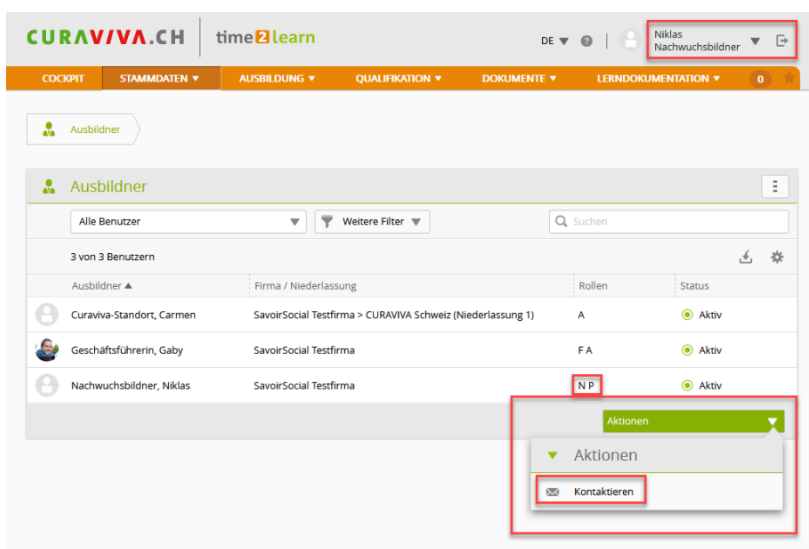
CURAVIVA.CH time2learn

DE ▼ ? Niklas Nachwuchsbildner ▼

COCKPIT STAMMDATEN ▼ AUSBILDUNG ▼ QUALIFIKATION ▼ DOKUMENTE ▼ LERNDOKUMENTATION ▼ 0

Ausbildner

Ausbildner

Alle Benutzer ▼ Weitere Filter ▼ Suchen

3 von 3 Benutzern

| | Ausbildner ▲ | Firma / Niederlassung | Rollen | Status |
|---|---|---|---|---|
| | Curaviva-Standort, Carmen | SavoirSocial Testfirma > CURAVIVA Schweiz (Niederlassung 1) | A | Aktiv |
| | Geschäftsführerin, Gaby | SavoirSocial Testfirma | F A | Aktiv |
| | Nachwuchsbildner, Niklas | SavoirSocial Testfirma | N P | Aktiv |

Aktionen

Aktionen

Kontaktieren